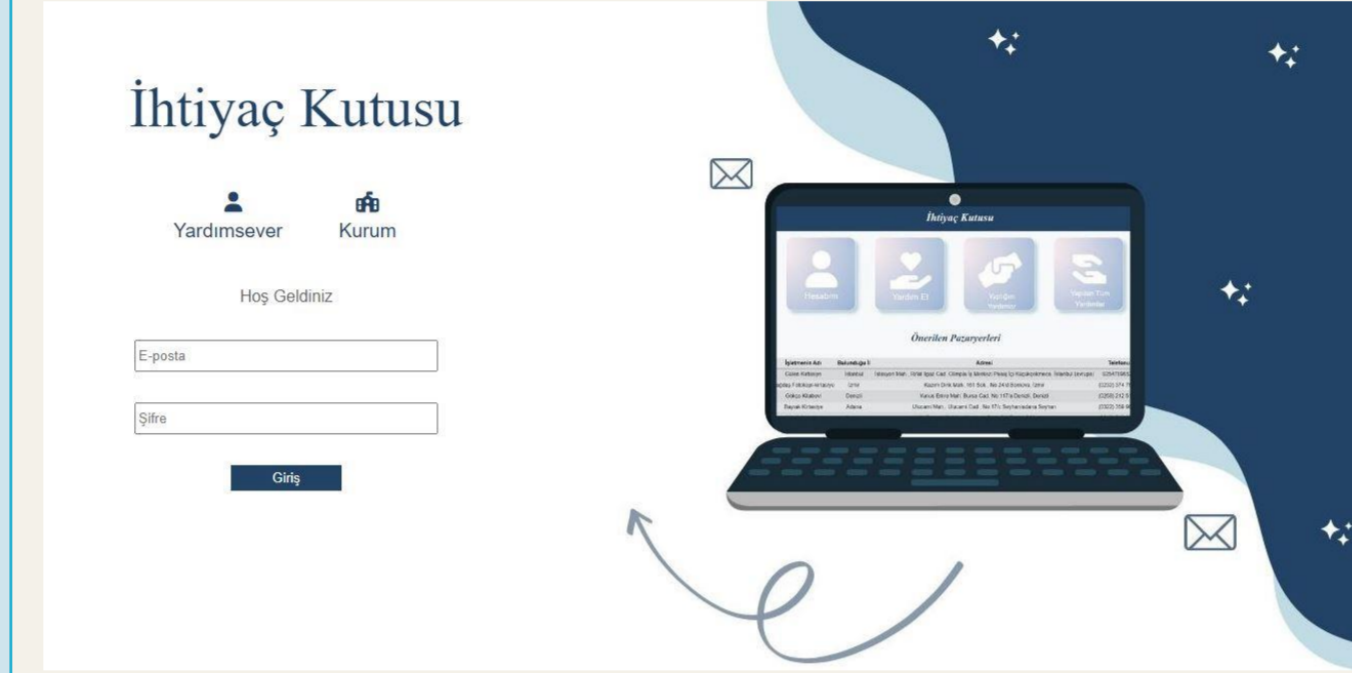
İhtiyaç Kutusu

Yardımsever Kurum

Hoş Geldiniz

E-posta

Şifre

Giriş

İhtiyaç Kutusu

Hesabım

Yardım Et

Yardım Verenler

Yapılan Tüm Yardımlar

Önerilen Pazaryerleri

| İşletmenin Adı | Bulunduğu İl | Adresi | Telefonu |
|---|---|---|---|
| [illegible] | İstanbul | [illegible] | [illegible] |
| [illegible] | İzmir | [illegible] | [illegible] |
| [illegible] | Denizli | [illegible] | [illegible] |
| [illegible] | Adana | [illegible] | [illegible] |